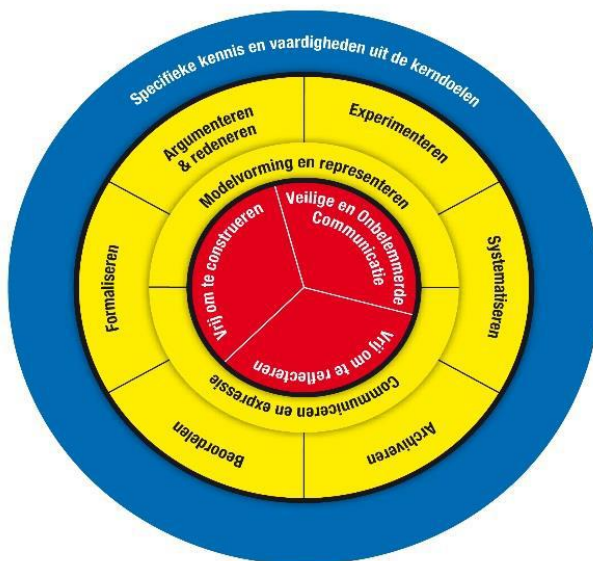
Specifieke kennis en vaardigheden uit de kerndoelen

Argumenteren & redeneren

Experimenteren

Systematiseren

Archiveren

Beoordelen

Formaliseren

Modelvorming en representeren

Communiceren en expressie

Veilige en Onbelemmerde Communicatie

Vrij om te reflecteren

Vrij om te construeren